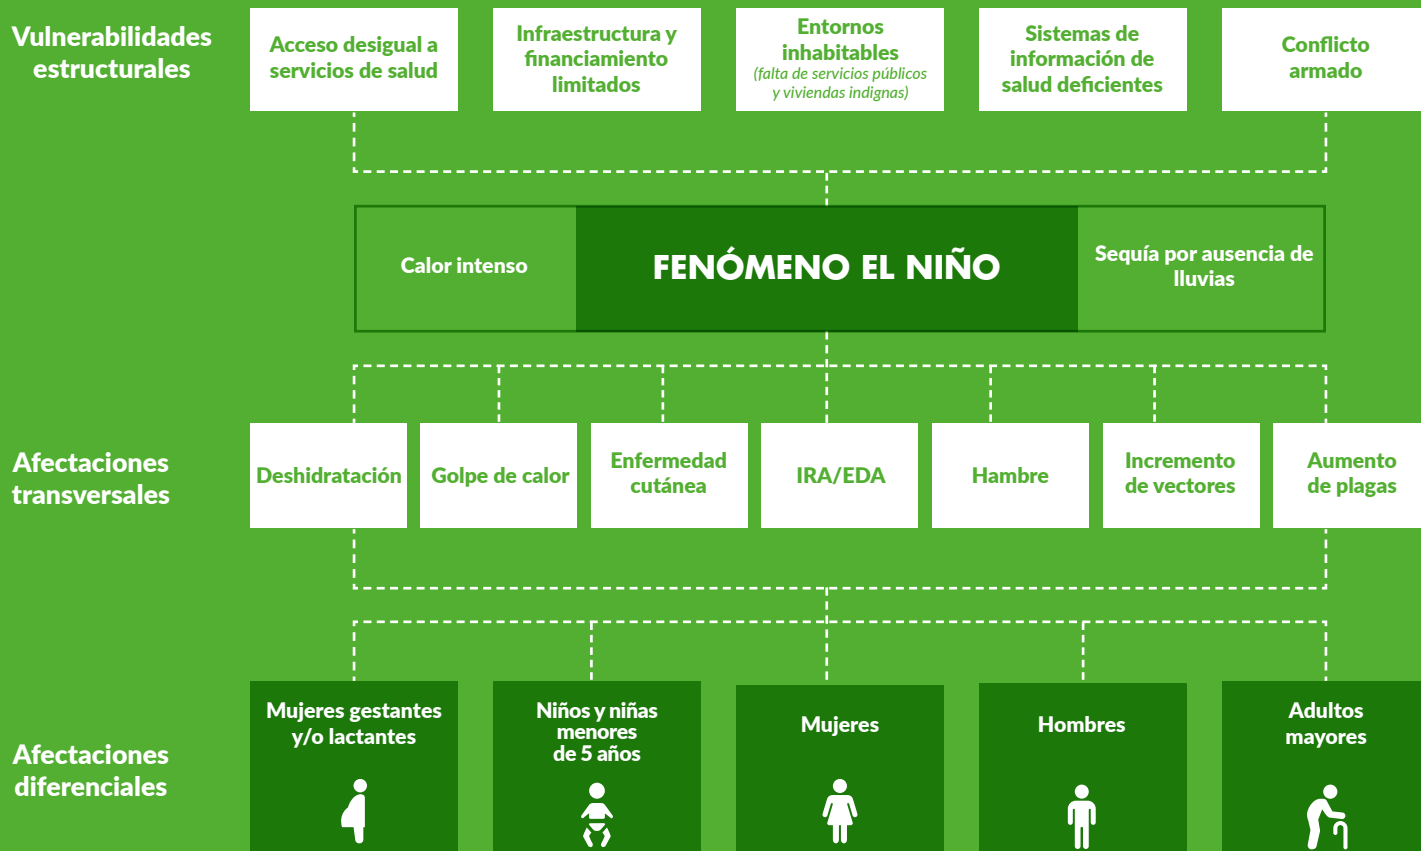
Vulnerabilidades estructurales

Acceso desigual a servicios de salud

Infraestructura y financiamiento limitados

Entornos inhabitables
(falta de servicios públicos y viviendas indignas)

Sistemas de información de salud deficientes

Conflicto armado

Calor intenso

FENÓMENO EL NIÑO

Sequía por ausencia de lluvias

Afectaciones transversales

Deshidratación

Golpe de calor

Enfermedad cutánea

IRA/EDA

Hambre

Incremento de vectores

Aumento de plagas

Afectaciones diferenciales

Mujeres gestantes y/o lactantes

Niños y niñas menores de 5 años

Mujeres

Hombres

Adultos mayores